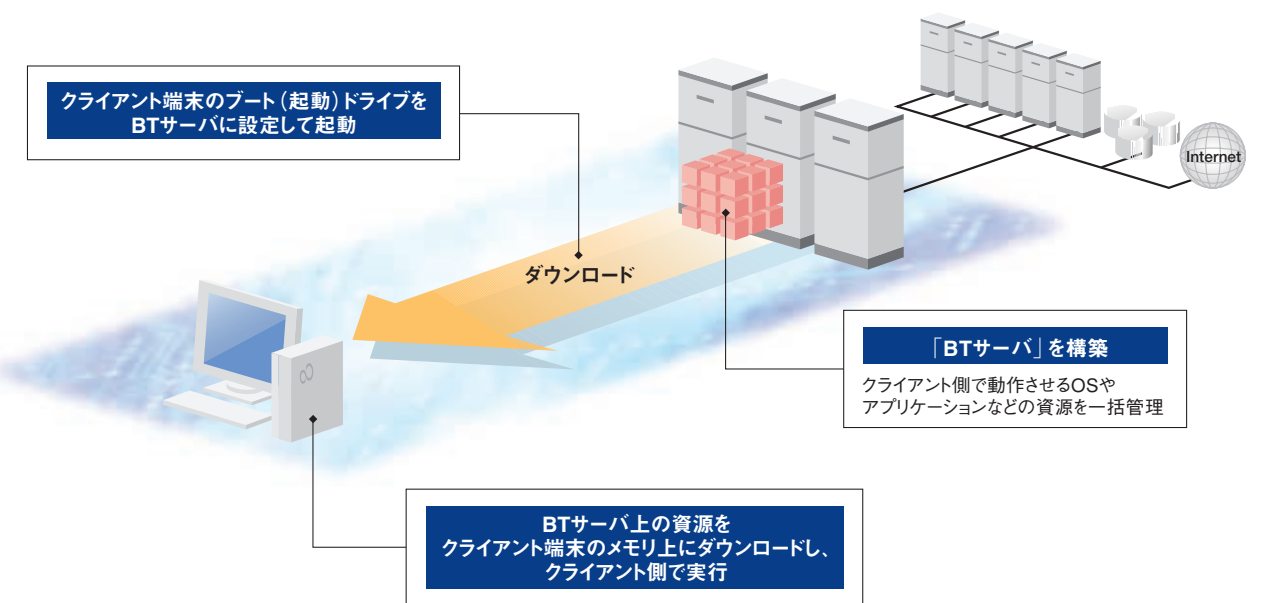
クライアント端末のブート(起動)ドライブを
BTサーバに設定して起動

Internet

ダウンロード

「BTサーバ」を構築

クライアント側で動作させるOSや
アプリケーションなどの資源を一括管理

BTサーバ上の資源を
クライアント端末のメモリ上にダウンロードし、
クライアント側で実行